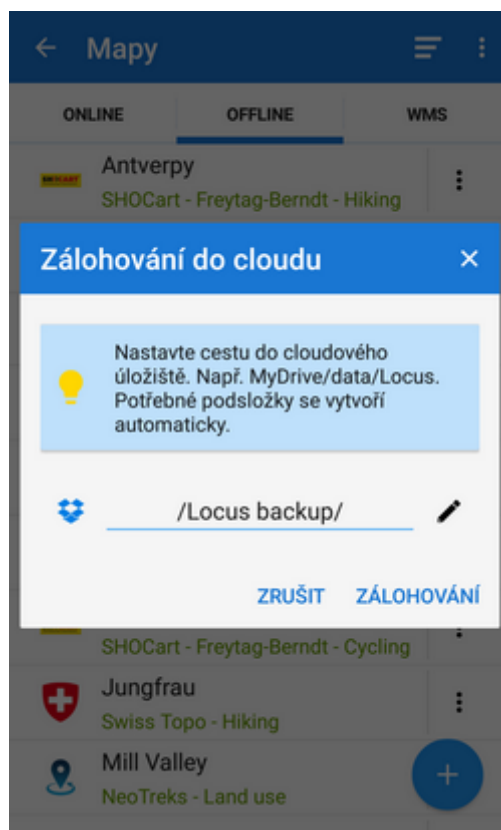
Mapy

ONLINE
OFFLINE
WMS

SHOCART
Antverpy
SHOCart - Freytag-Berndt - Hiking

Zálohování do cloudu

Nastavte cestu do cloudového úložiště. Např. MyDrive/data/Locus. Potřebné podsložky se vytvoří automaticky.

/Locus backup/

ZRUŠIT
ZÁLOHOVÁNÍ

SHOCart - Freytag-Berndt - Cycling

Jungfrau
Swiss Topo - Hiking

Mill Valley
NeoTreks - Land use